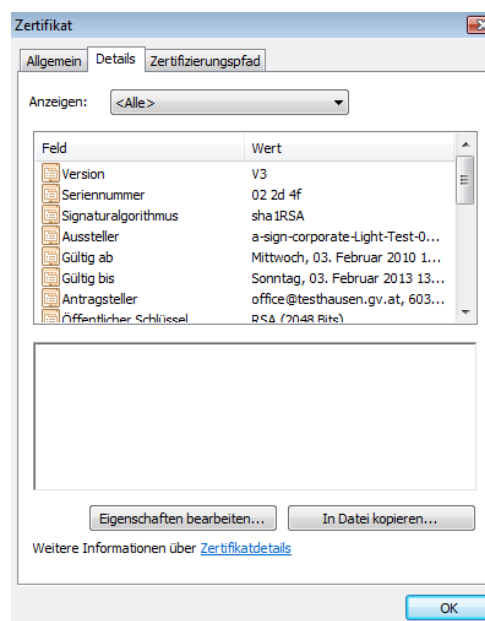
Zertifikat

Allgemein | Details | Zertifizierungspfad

Anzeigen: <Alle>

| Feld | Wert |
|---|---|
| Version | V3 |
| Seriennummer | 02 2d 4f |
| Signaturalgorithmus | sha1RSA |
| Aussteller | a-sign-corporate-Light-Test-0... |
| Gültig ab | Mittwoch, 03. Februar 2010 1... |
| Gültig bis | Sonntag, 03. Februar 2013 13... |
| Antragsteller | office@testhausen.gv.at, 603... |
| Öffentlicher Schlüssel | RSA (2048 Bits) |

Eigenschaften bearbeiten...

In Datei kopieren...

Weitere Informationen über Zertifikatdetails

OK